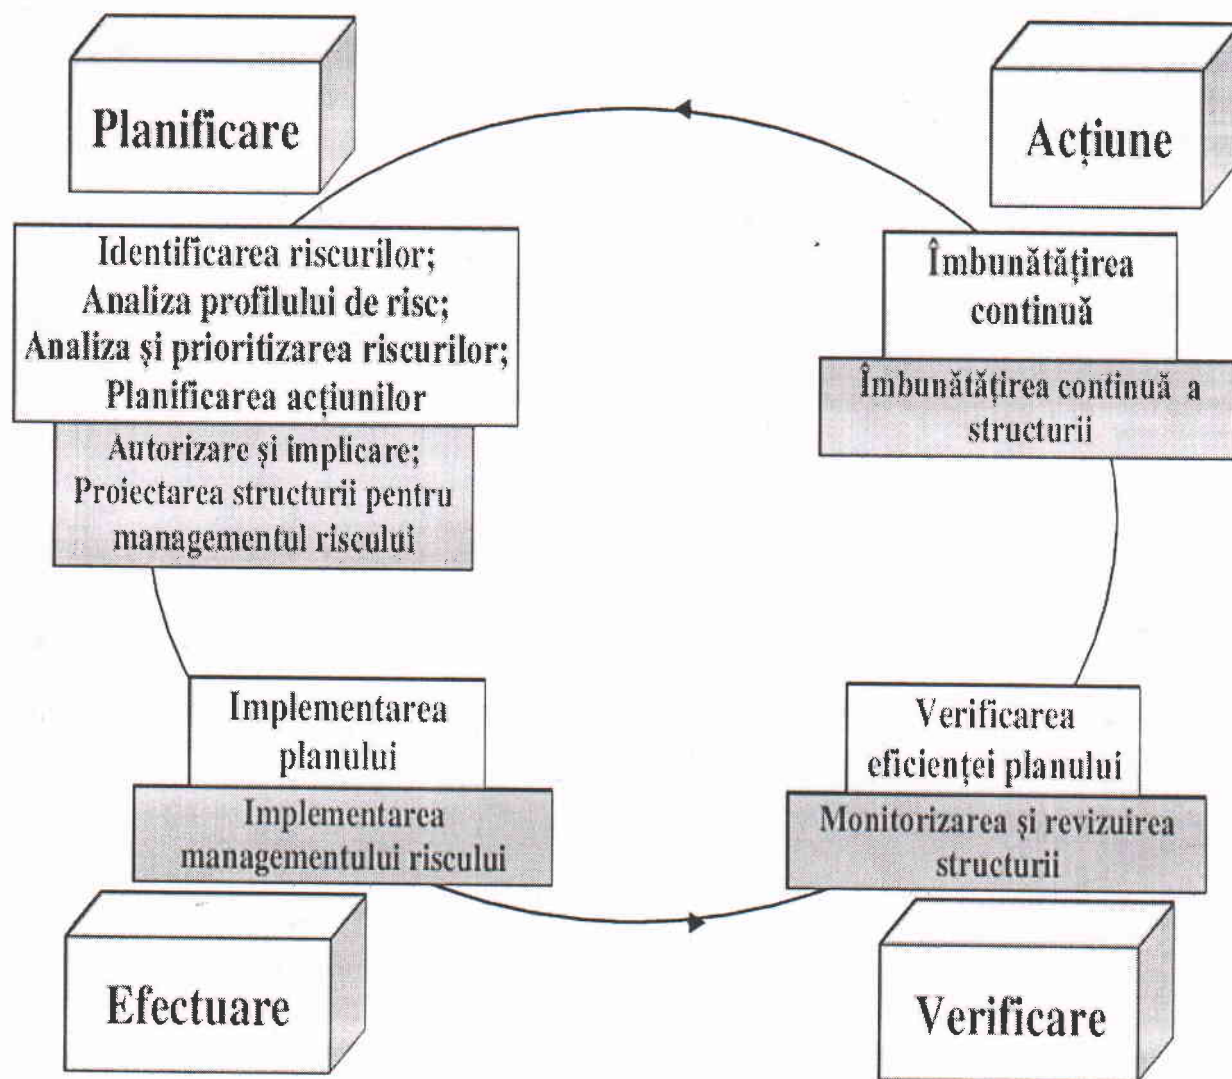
Planificare

Acțiune

Identificarea riscurilor;
Analiza profilului de risc;
Analiza și prioritizarea riscurilor;
Planificarea acțiunilor

Autorizare și implicare;
Proiectarea structurii pentru managementul riscului

Îmbunătățirea continuă

Îmbunătățirea continuă a structurii

Implementarea planului

Implementarea managementului riscului

Verificarea eficienței planului

Monitorizarea și revizuirea structurii

Efectuare

Verificare